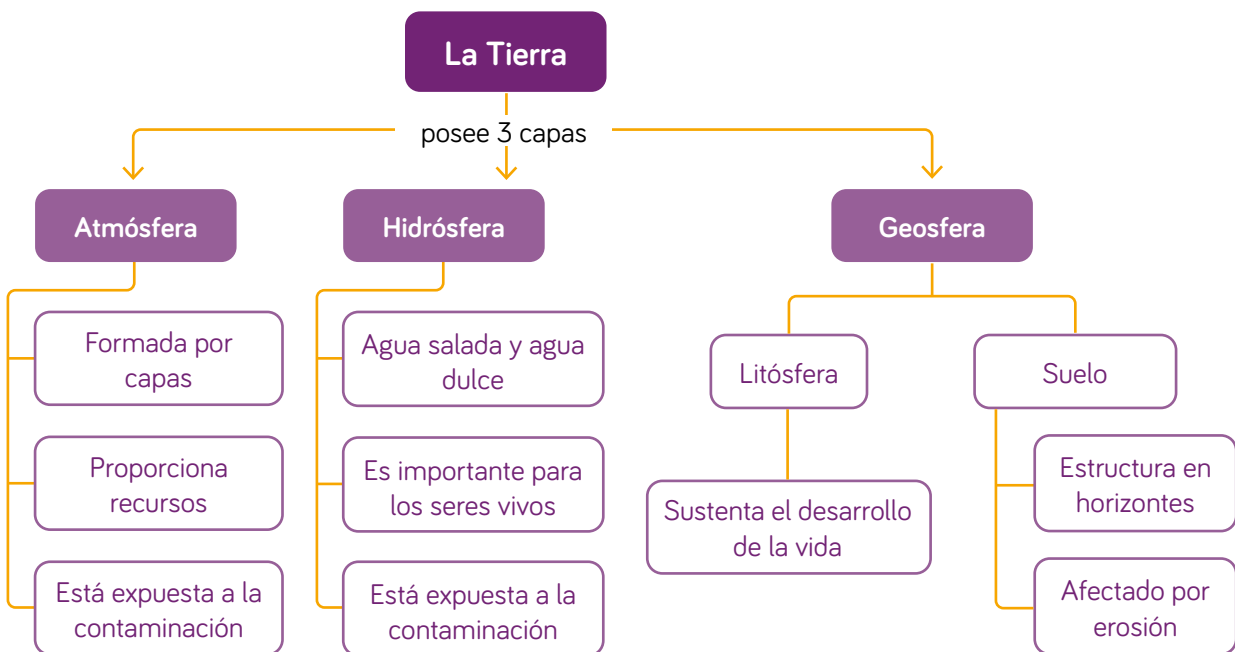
La Tierra

posee 3 capas

Atmósfera

Formada por capas

Proporciona recursos

Está expuesta a la contaminación

Hidrósfera

Agua salada y agua dulce

Es importante para los seres vivos

Está expuesta a la contaminación

Geosfera

Litósfera

Sustenta el desarrollo de la vida

Suelo

Estructura en horizontes

Afectado por erosión